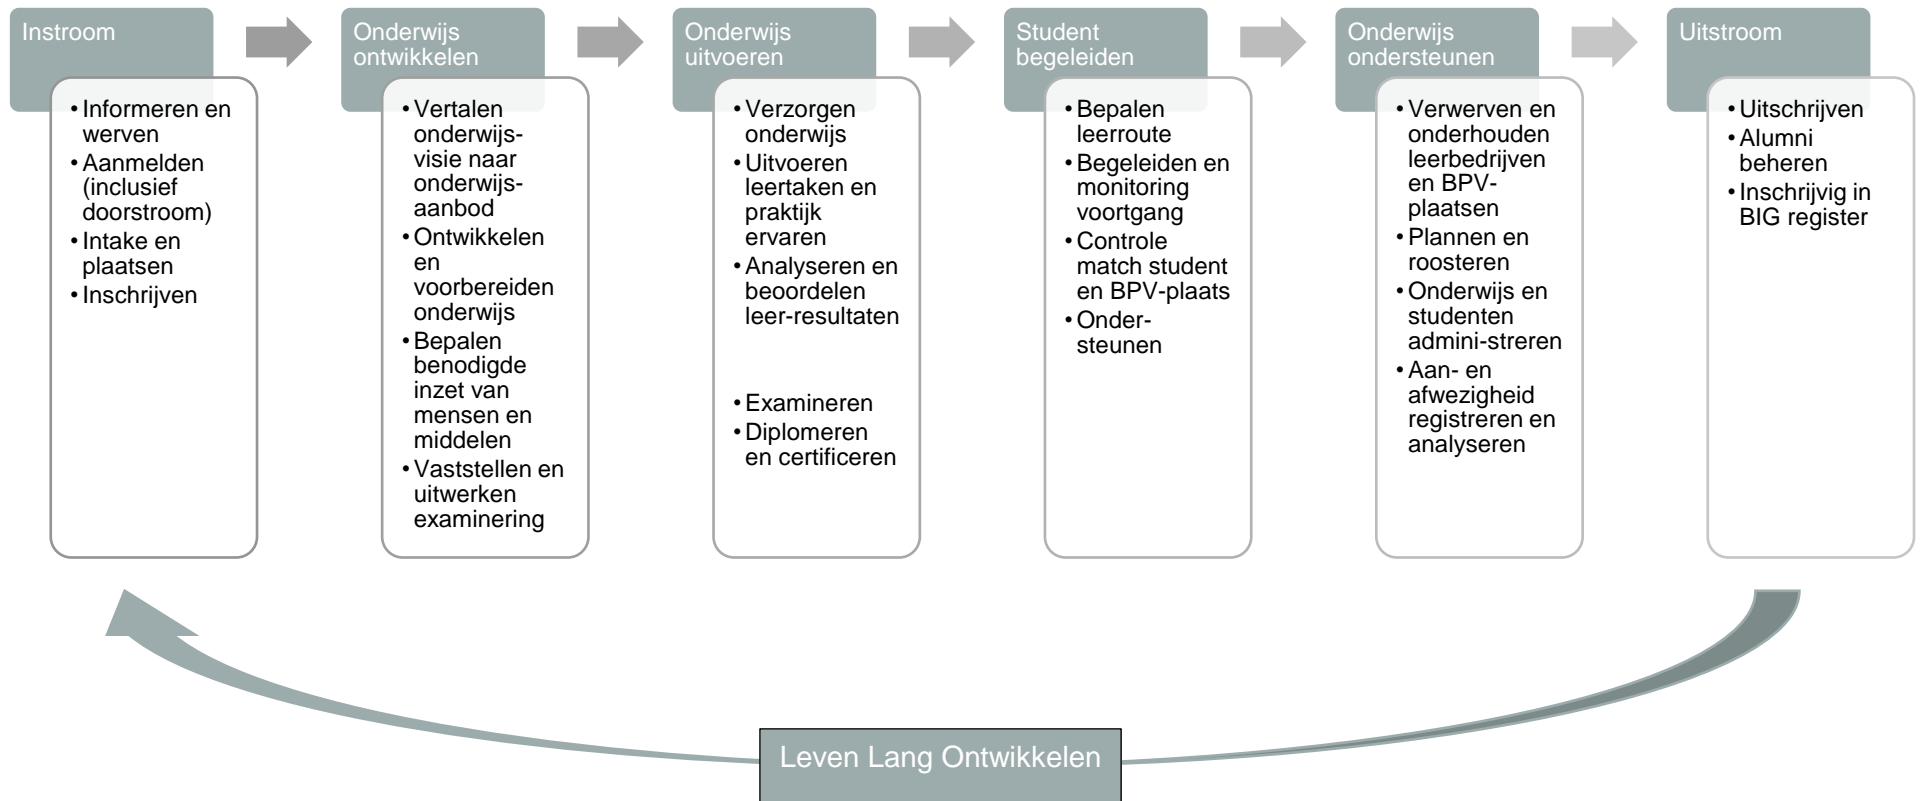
Instroom

• Informeren en werven
• Aanmelden (inclusief doorstroom)
• Intake en plaatsen
• Inschrijven

Onderwijs ontwikkelen

• Vertalen onderwijsvisie naar onderwijsaanbod
• Ontwikkelen en voorbereiden onderwijs
• Bepalen benodigde inzet van mensen en middelen
• Vaststellen en uitwerken examinering

Onderwijs uitvoeren

• Verzorgen onderwijs
• Uitvoeren leertaken en praktijk ervaren
• Analyseren en beoordelen leer-resultaten
• Examineren
• Diplomeren en certificeren

Student begeleiden

• Bepalen leerroute
• Begeleiden en monitoring voortgang
• Controle match student en BPV-plaats
• Onder-steunen

Onderwijs ondersteunen

• Verwerven en onderhouden leerbedrijven en BPV-plaatsen
• Plannen en roosteren
• Onderwijs en studenten admini-streren
• Aan- en afwezigheid registreren en analyseren

Uitstroom

• Uitschrijven
• Alumni beheren
• Inschrijvig in BIG register

Leven Lang Ontwikkelen